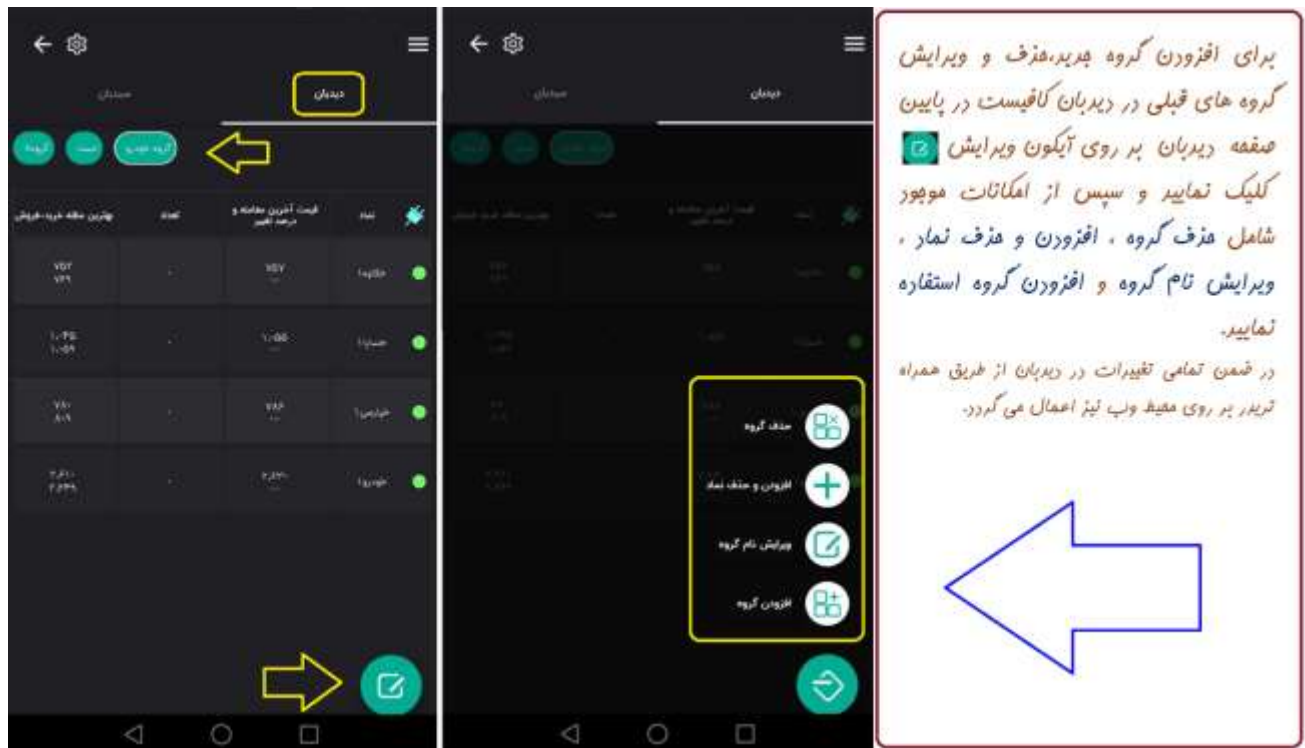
برای افزودن گروه جدید،حذف و ویرایش گروه های قبلی در دیدبان کافیست در پایین صفحه دیدبان بر روی آیکون ویرایش کلیک نمایید و سپس از امکانات موجود شامل حذف گروه ، افزودن و حذف نماد ، ویرایش نام گروه و افزودن گروه استفاده نمایید.

در ضمن تمامی تغییرات در دیدبان از طریق همراه تریدر بر روی محیط وب نیز اعمال می گردد.

دیدبان
سبدها

گروه جدید
تست
گروه۲

نماد
قیمت آخرین معامله و درصد تغییر
تعداد
بهترین مظنه خرید-فروش

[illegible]

حذف گروه
افزودن و حذف نماد
ویرایش نام گروه
افزودن گروه